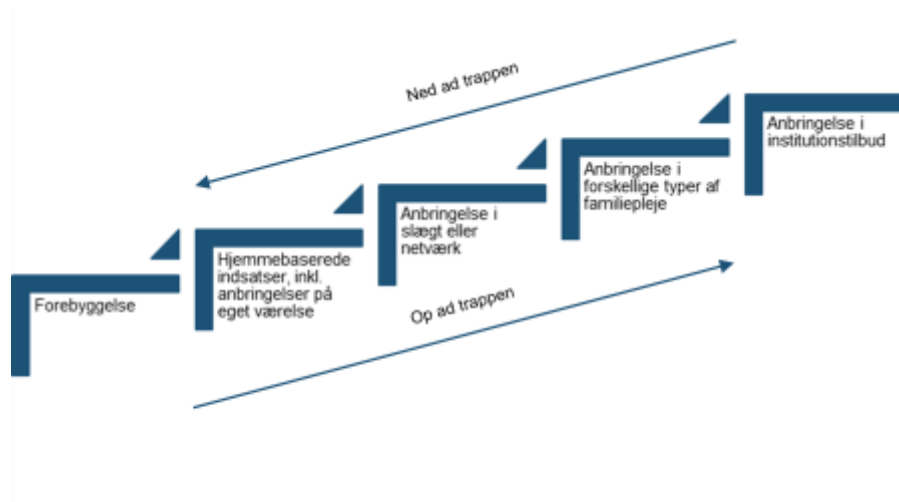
Ned ad trappen

Anbringelse i institutionstilbud

Anbringelse i forskellige typer af familiepleje

Anbringelse i slægt eller netværk

Hjemmebaserede indsatser, inkl. anbringelser på eget værelse

Forebyggelse

Op ad trappen